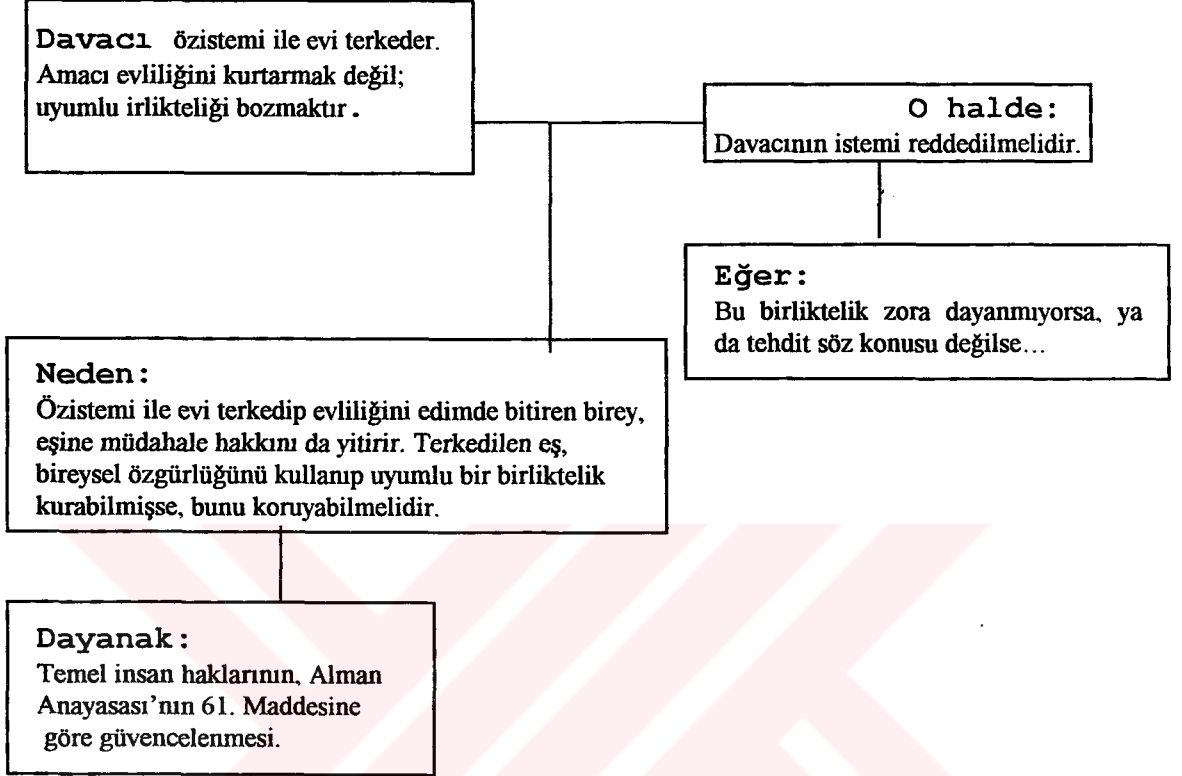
Davacı özistemi ile evi terkeder. Amacı evliliğini kurtarmak değil; uyumlu irlikteliği bozmaktır.

O halde:
Davacının istemi reddedilmelidir.

Eğer:
Bu birliktelik zora dayanmıyorsa, ya da tehdit söz konusu değilse…

Neden:
Özistemi ile evi terkedip evliliğini edimde bitiren birey, eşine müdahale hakkını da yitirir. Terkedilen eş, bireysel özgürlüğünü kullanıp uyumlu bir birliktelik kurabilmişse, bunu koruyabilmelidir.

Dayanak:
Temel insan haklarının, Alman Anayasası'nın 61. Maddesine göre güvencelenmesi.